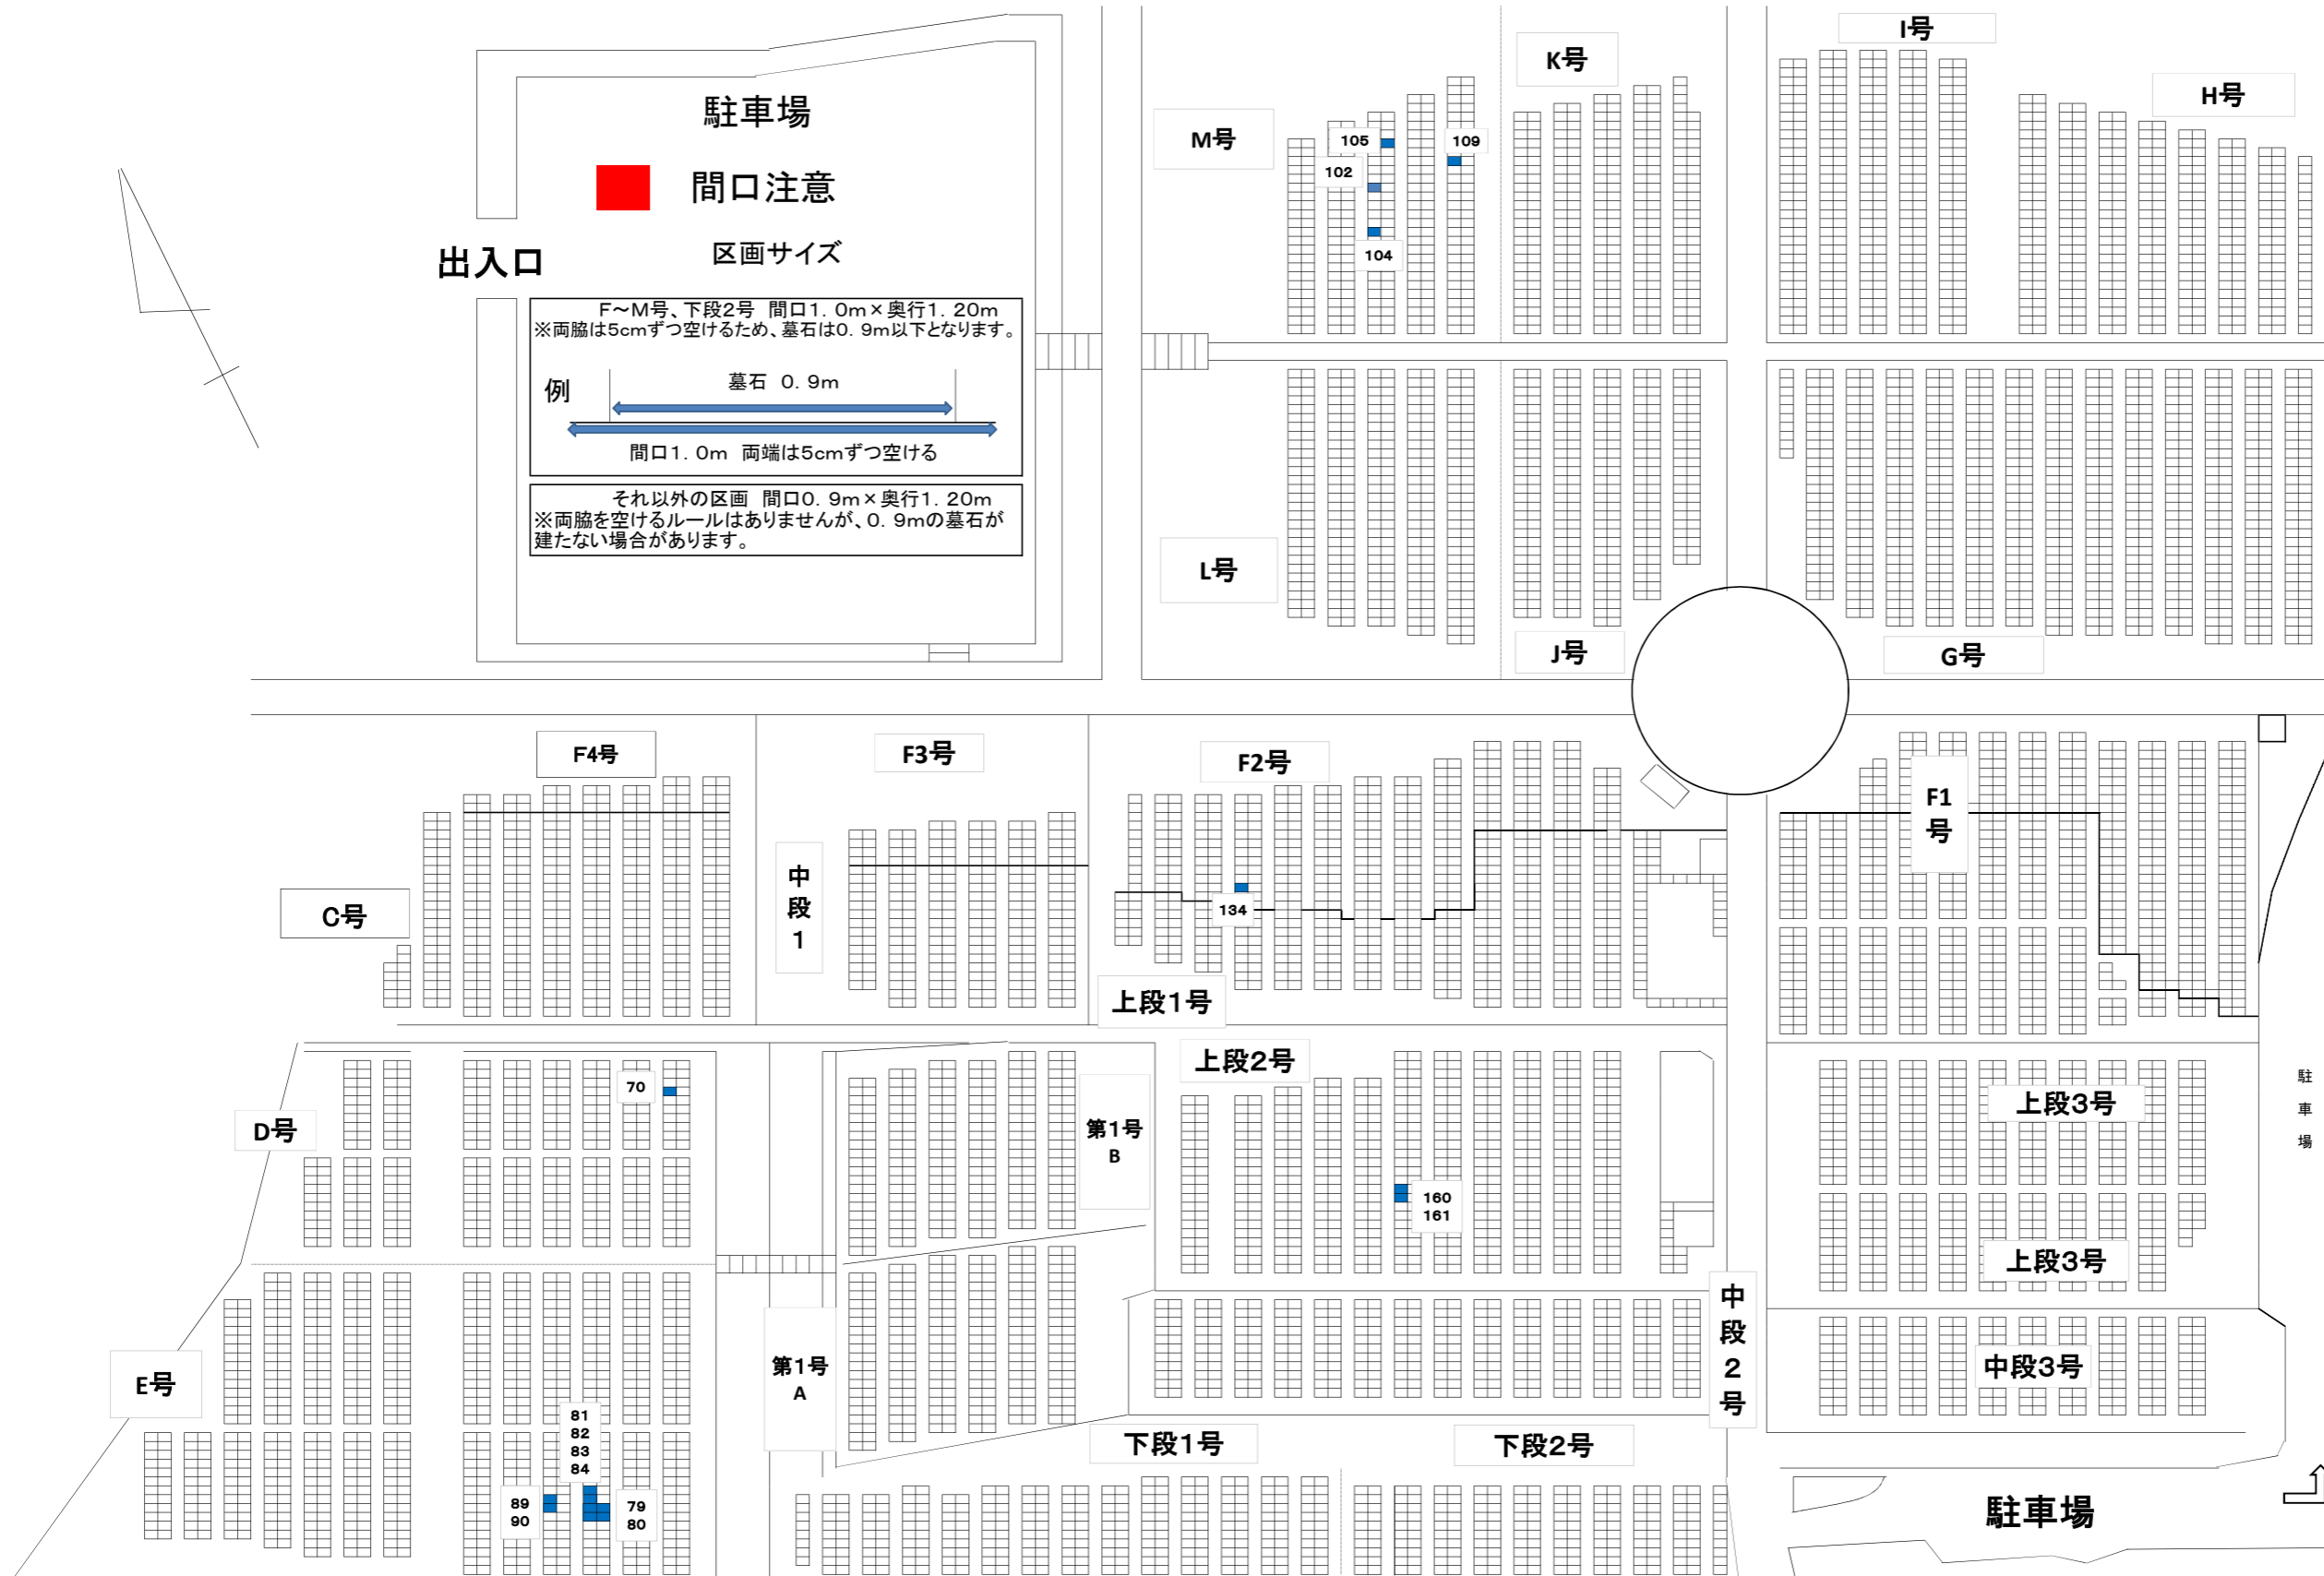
駐車場

間口注意

出入口

区画サイズ

F～M号、下段2号　間口1. 0m×奥行1. 20m
※両脇は5cmずつ空けるため、墓石は0. 9m以下となります。

例

墓石　0. 9m

間口1. 0m　両端は5cmずつ空ける

それ以外の区画　間口0. 9m×奥行1. 20m
※両脇を空けるルールはありませんが、0. 9mの墓石が建たない場合があります。

M号

105

109

102

104

K号

I号

H号

L号

J号

G号

F4号

F3号

F2号

F1号

C号

中段1

134

上段1号

上段2号

D号

70

第1号B

160
161

上段3号

上段3号

駐車場

中段2号

中段3号

E号

第1号A

下段1号

下段2号

81
82
83
84

89
90

79
80

駐車場